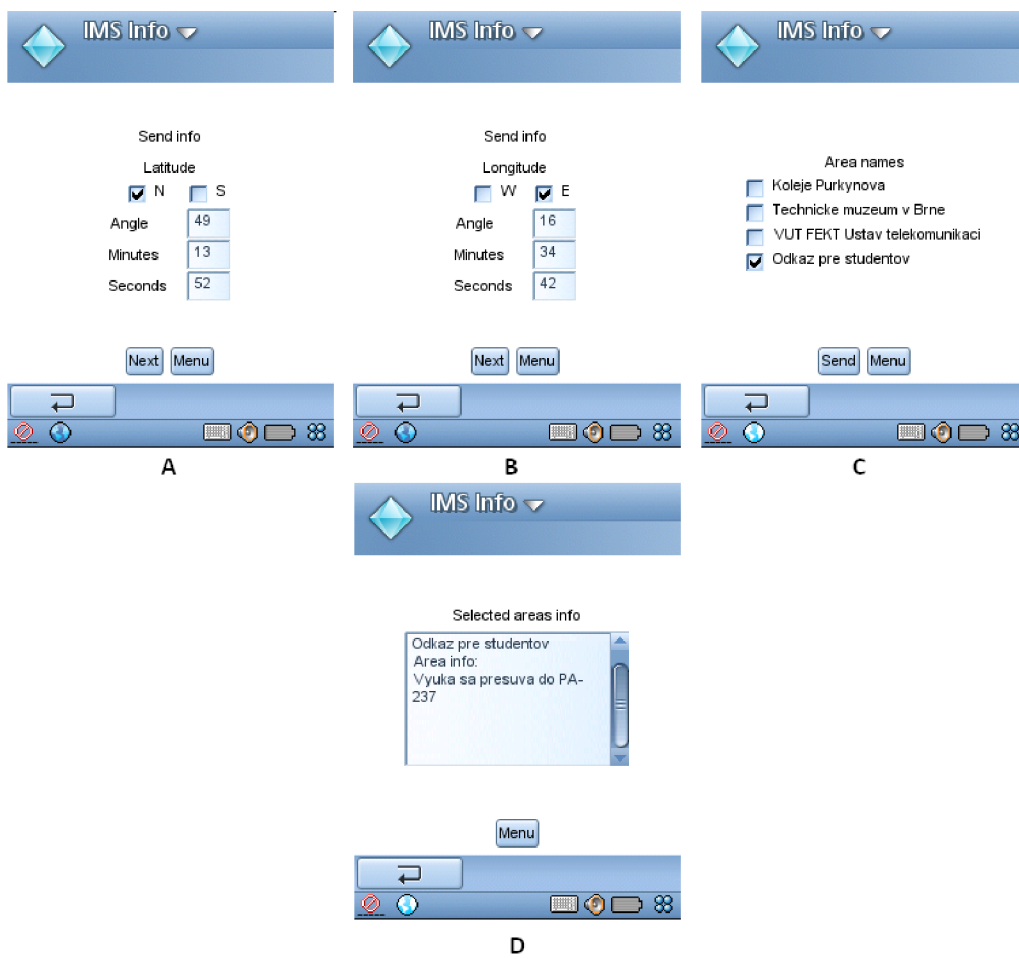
IMS Info

Send info

Latitude

N S

Angle 49

Minutes 13

Seconds 52

Next Menu

A

IMS Info

Send info

Longitude

W E

Angle 16

Minutes 34

Seconds 42

Next Menu

B

IMS Info

Area names

Koleje Purkynova

Technicke muzeum v Brne

VUT FEKT Ustav telekomunikaci

Odkaz pre studentov

Send Menu

C

IMS Info

Selected areas info

Odkaz pre studentov
Area info:
Vyuka sa presuva do PA-237

Menu

D